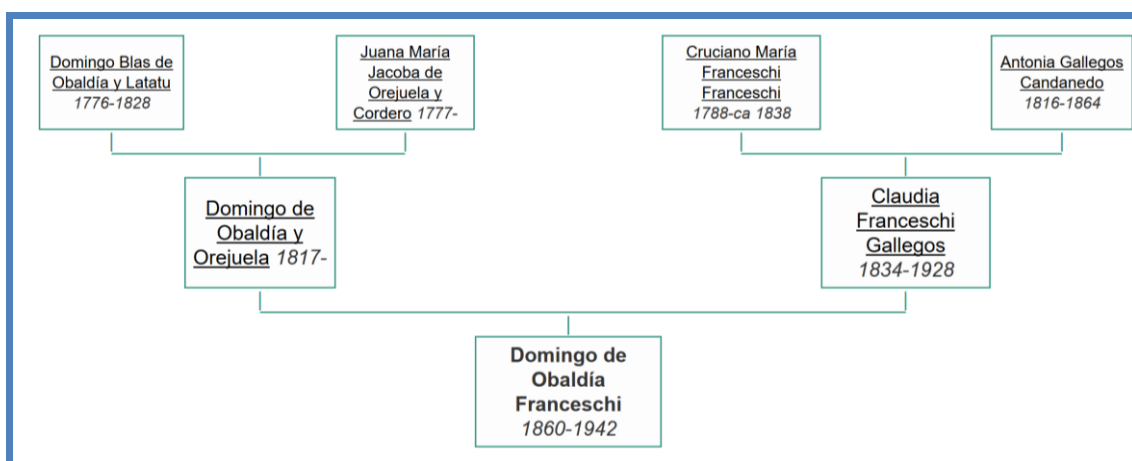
Domingo Blas de Obaldía y Latatu
1776-1828

Juana María Jacoba de Orejuela y Cordero 1777-

Cruciano María Franceschi Franceschi
1788-ca 1838

Antonia Gallegos Candanedo
1816-1864

Domingo de Obaldía y Orejuela 1817-

Claudia Franceschi Gallegos
1834-1928

Domingo de Obaldía Franceschi
1860-1942